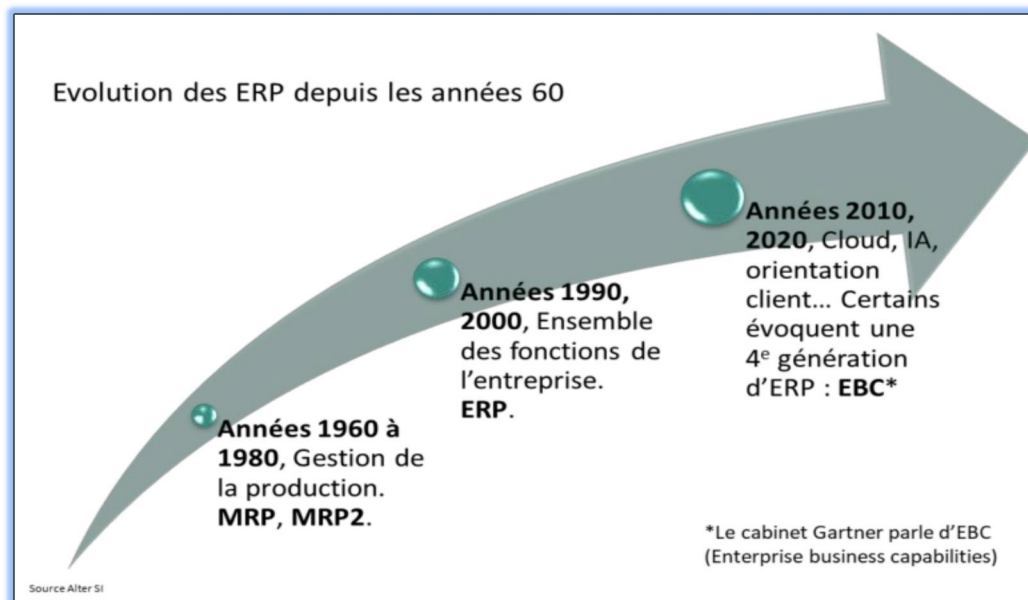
Evolution des ERP depuis les années 60

Années 1960 à 1980, Gestion de la production. MRP, MRP2.

Années 1990, 2000, Ensemble des fonctions de l'entreprise. ERP.

Années 2010, 2020, Cloud, IA, orientation client… Certains évoquent une 4$^e$ génération d'ERP : EBC*

*Le cabinet Gartner parle d'EBC (Enterprise business capabilities)

Source Alter SI